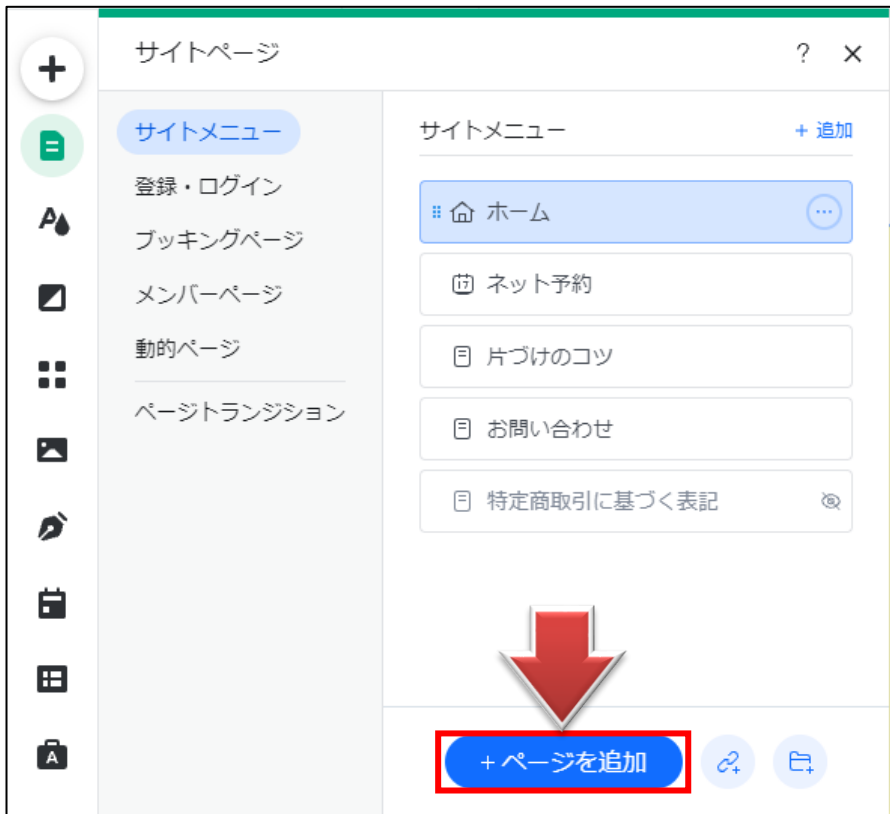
サイトページ

?

サイトメニュー
登録・ログイン
ブッキングページ
メンバーページ
動的ページ
ページトランジション

サイトメニュー
+ 追加

ホーム
ネット予約
片づけのコツ
お問い合わせ
特定商取引に基づく表記

+ ページを追加